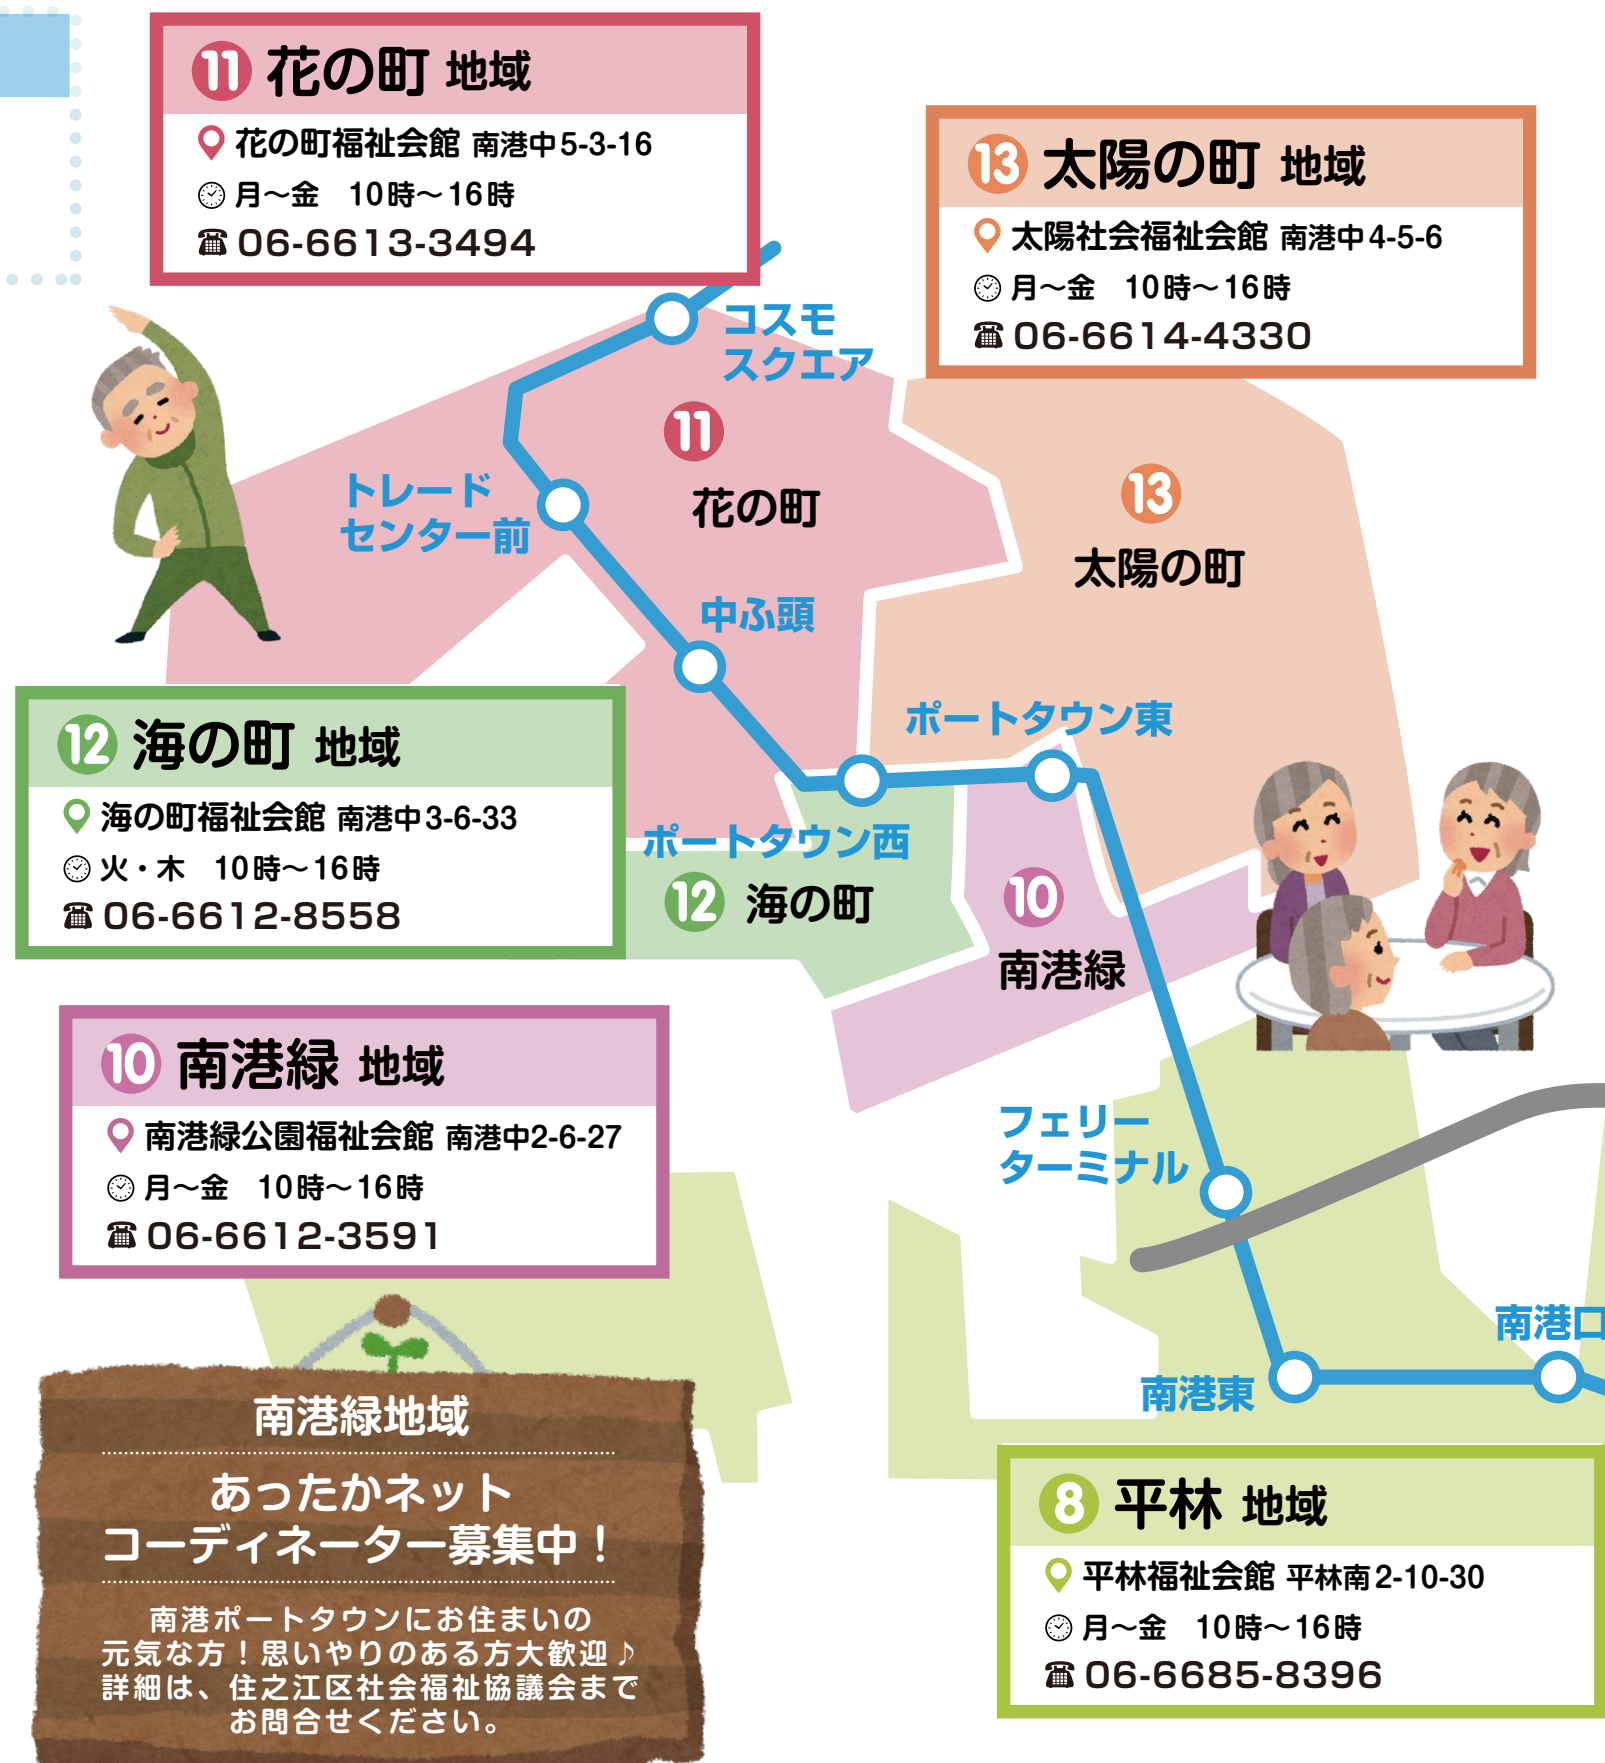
⑪ 花の町 地域
花の町福祉会館 南港中5-3-16
月～金 10時～16時
☎ 06-6613-3494

⑬ 太陽の町 地域
太陽社会福祉会館 南港中4-5-6
月～金 10時～16時
☎ 06-6614-4330

コスモスクエア
⑪
花の町
トレードセンター前
⑬
太陽の町
中ふ頭
ポートタウン東

⑫ 海の町 地域
海の町福祉会館 南港中3-6-33
火・木 10時～16時
☎ 06-6612-8558

ポートタウン西
⑫ 海の町
⑩
南港緑

⑩ 南港緑 地域
南港緑公園福祉会館 南港中2-6-27
月～金 10時～16時
☎ 06-6612-3591

フェリーターミナル
南港口
南港東

南港緑地域
あったかネットコーディネーター募集中！
南港ポートタウンにお住まいの元気な方！思いやりのある方大歓迎♪詳細は、住之江区社会福祉協議会までお問合せください。

⑧ 平林 地域
平林福祉会館 平林南2-10-30
月～金 10時～16時
☎ 06-6685-8396